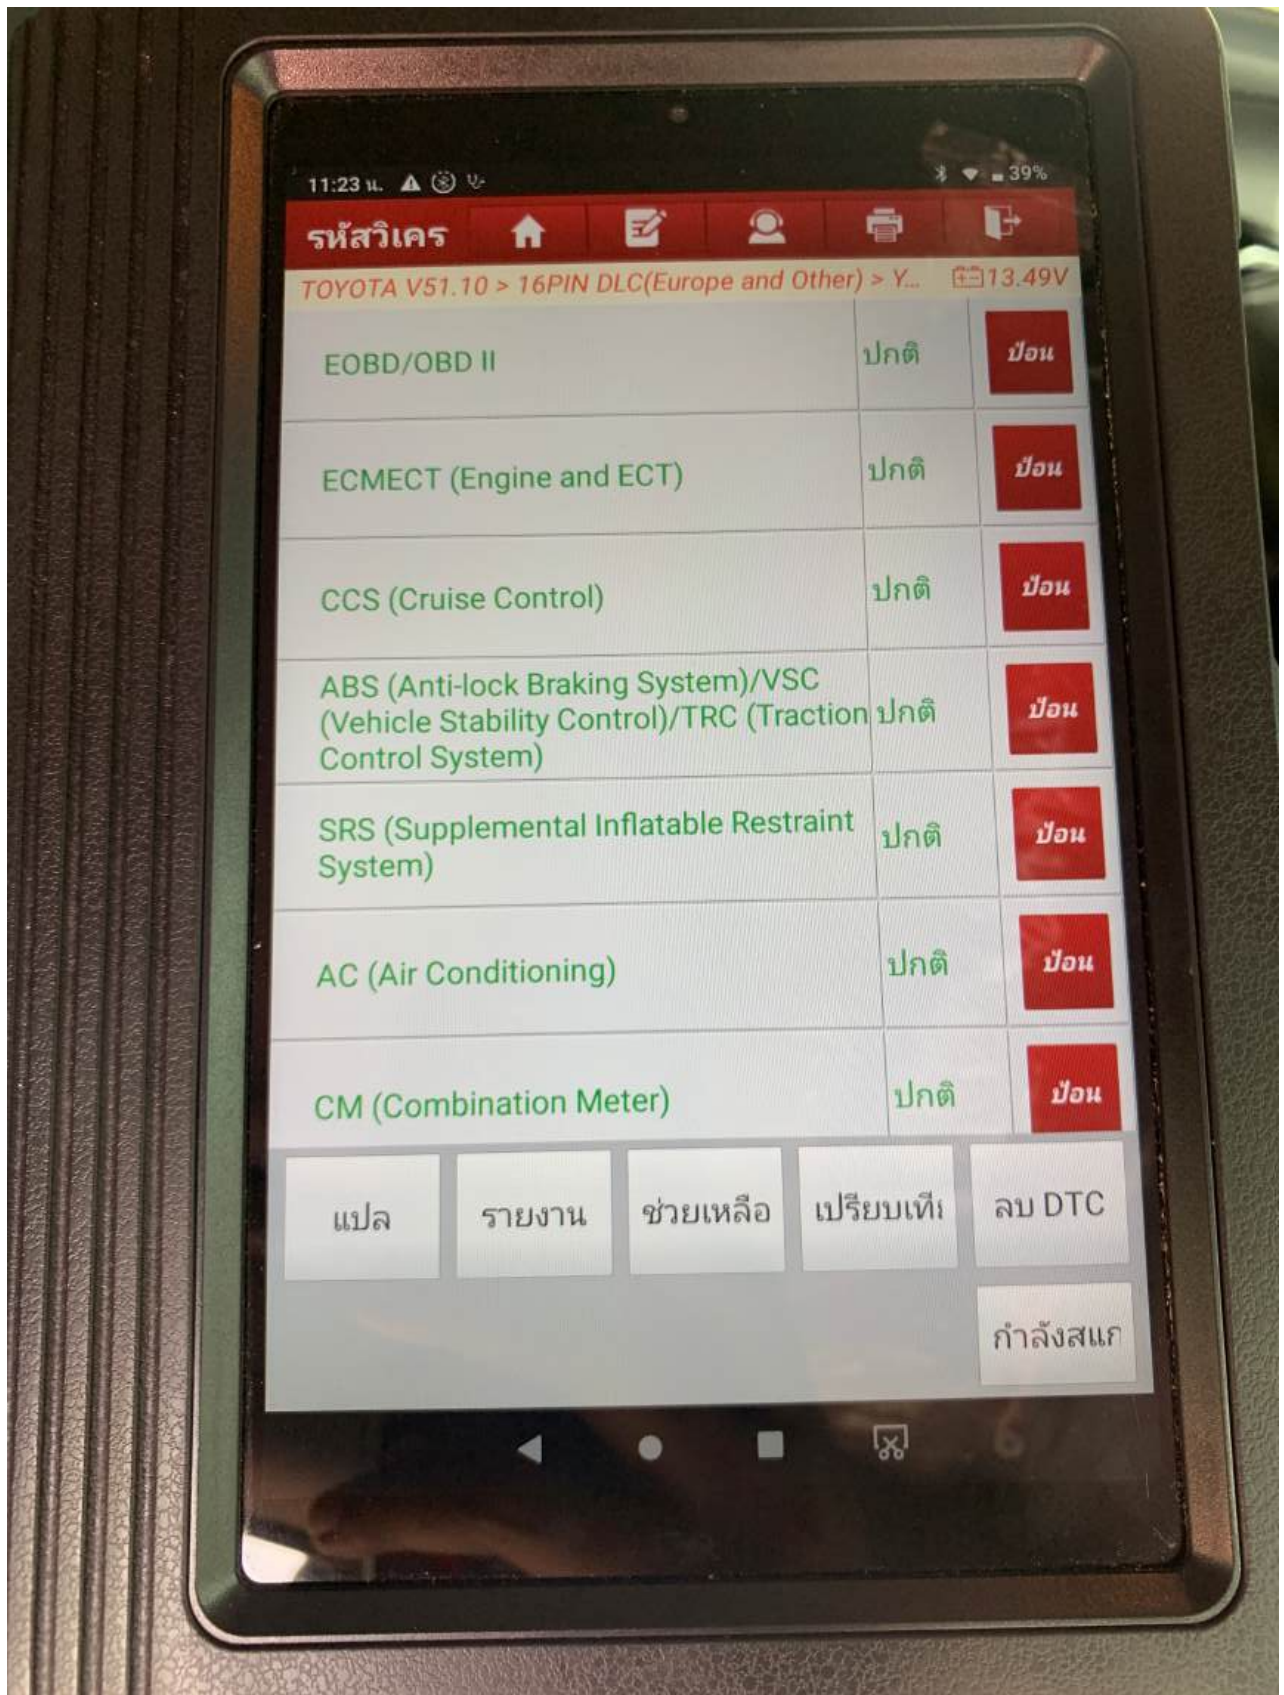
11:23 น.

39%

รหัสวิเคร

TOYOTA V51.10 > 16PIN DLC(Europe and Other) > Y... 13.49V

| | | |
|---|---|---|
| EOBD/OBD II | ปกติ | ป้อน |
| ECMECT (Engine and ECT) | ปกติ | ป้อน |
| CCS (Cruise Control) | ปกติ | ป้อน |
| ABS (Anti-lock Braking System)/VSC (Vehicle Stability Control)/TRC (Traction Control System) | ปกติ | ป้อน |
| SRS (Supplemental Inflatable Restraint System) | ปกติ | ป้อน |
| AC (Air Conditioning) | ปกติ | ป้อน |
| CM (Combination Meter) | ปกติ | ป้อน |

แปล

รายงาน

ช่วยเหลือ

เปรียบเทีย

ลบ DTC

กำลังสแก